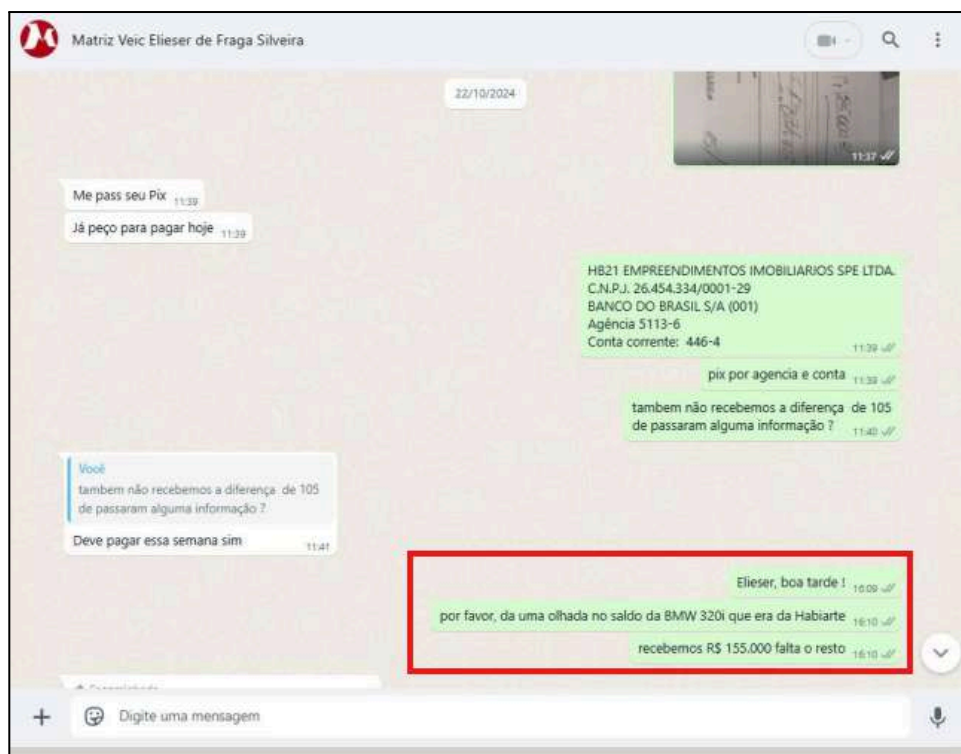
Matriz Veic Elieser de Fraga Silveira

22/10/2024

11:37

Me pass seu Pix 11:39

Já peço para pagar hoje 11:39

HB21 EMPREENDIMENTOS IMOBILIARIOS SPE LTDA.
C.N.P.J. 26.454.334/0001-29
BANCO DO BRASIL S/A (001)
Agência 5113-6
Conta corrente: 446-4 11:39

pix por agencia e conta 11:39

tambem não recebemos a diferença de 105 de passaram alguma informação ? 11:40

Você
tambem não recebemos a diferença de 105 de passaram alguma informação ?

Deve pagar essa semana sim 11:41

Elieser, boa tarde ! 16:09

por favor, da uma olhada no saldo da BMW 320i que era da Habiarte 16:10

recebemos R$ 155.000 falta o resto 16:10

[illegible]

Digite uma mensagem